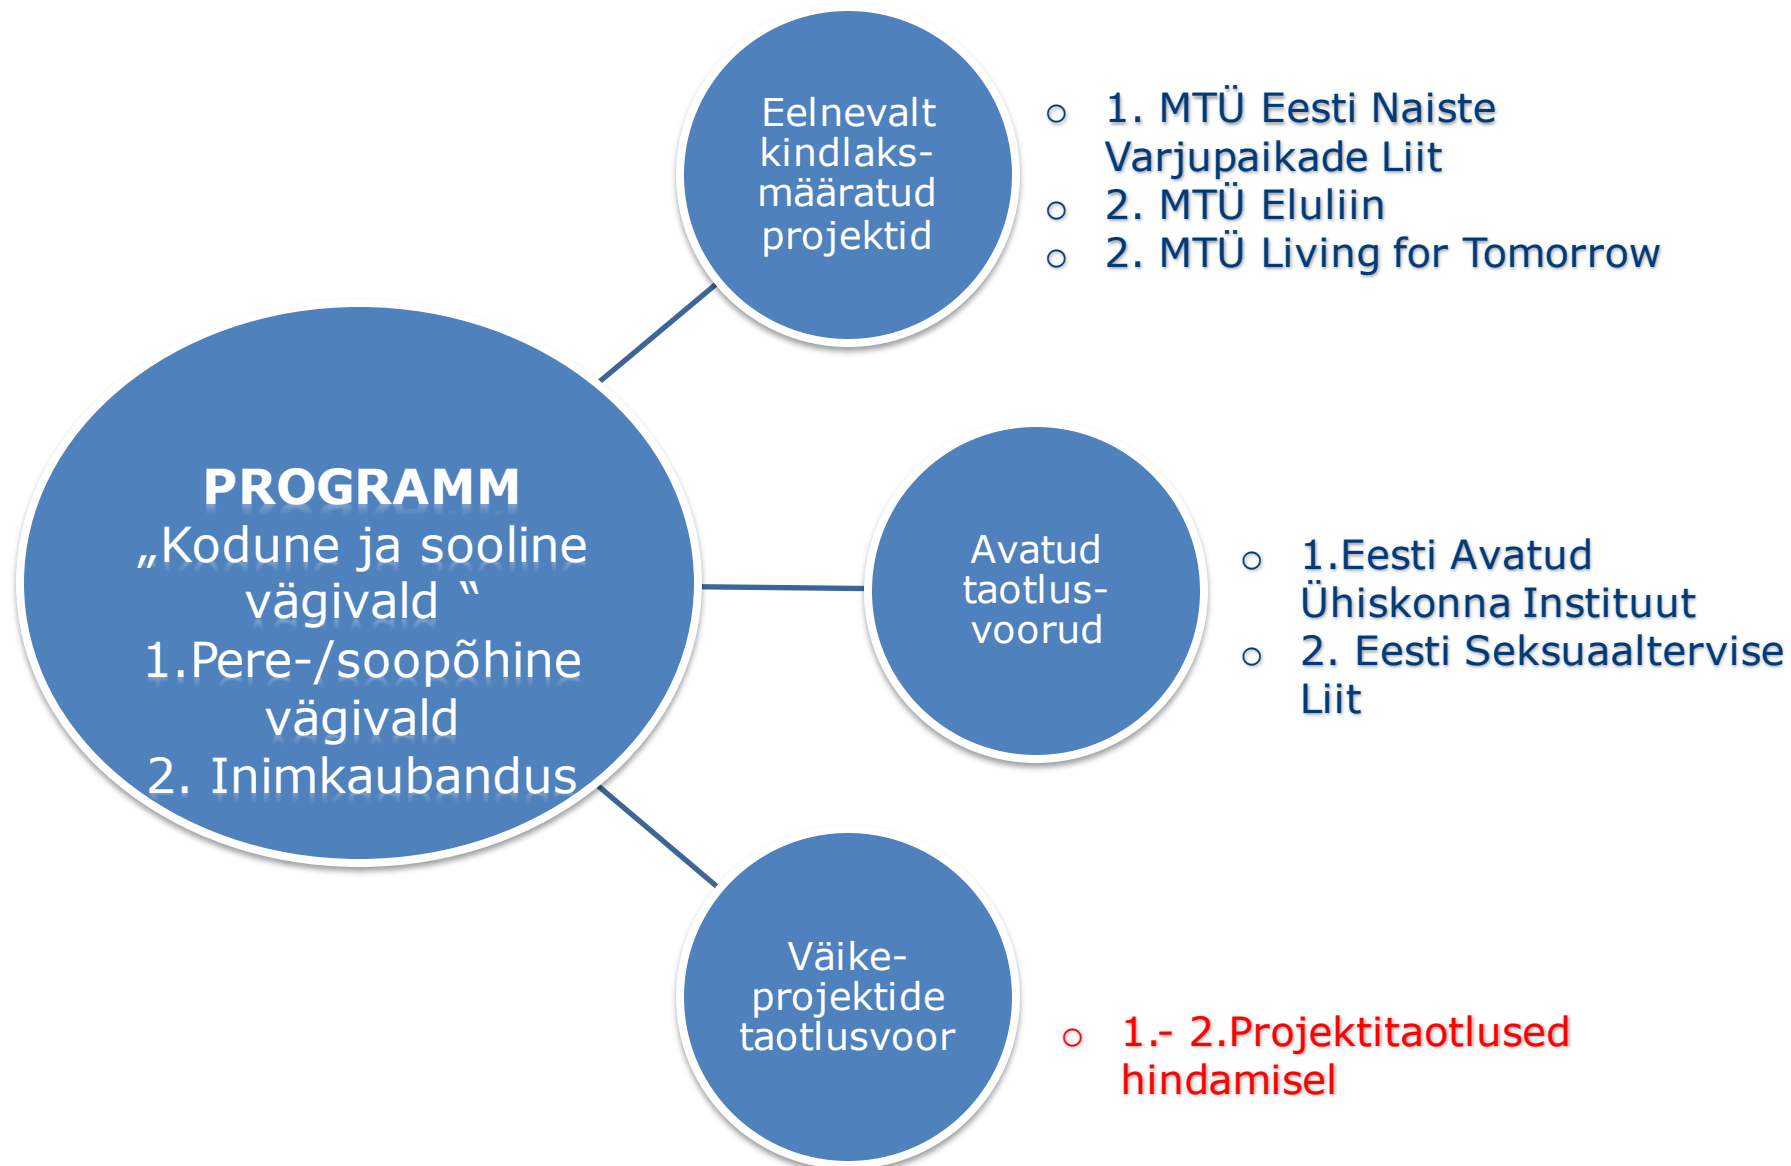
PROGRAMM
„Kodune ja sooline vägivald “
1.Pere-/soopõhine vägivald
2. Inimkaubandus

Eelnevalt kindlaks-määratud projektid

○ 1. MTÜ Eesti Naiste Varjupaikade Liit
○ 2. MTÜ Eluliin
○ 2. MTÜ Living for Tomorrow

Avatud taotlus-voorud

○ 1.Eesti Avatud Ühiskonna Instituut
○ 2. Eesti Seksuaaltervise Liit

Väike-projektide taotlusvoor

○ 1.- 2.Projektitaotlused hindamisel